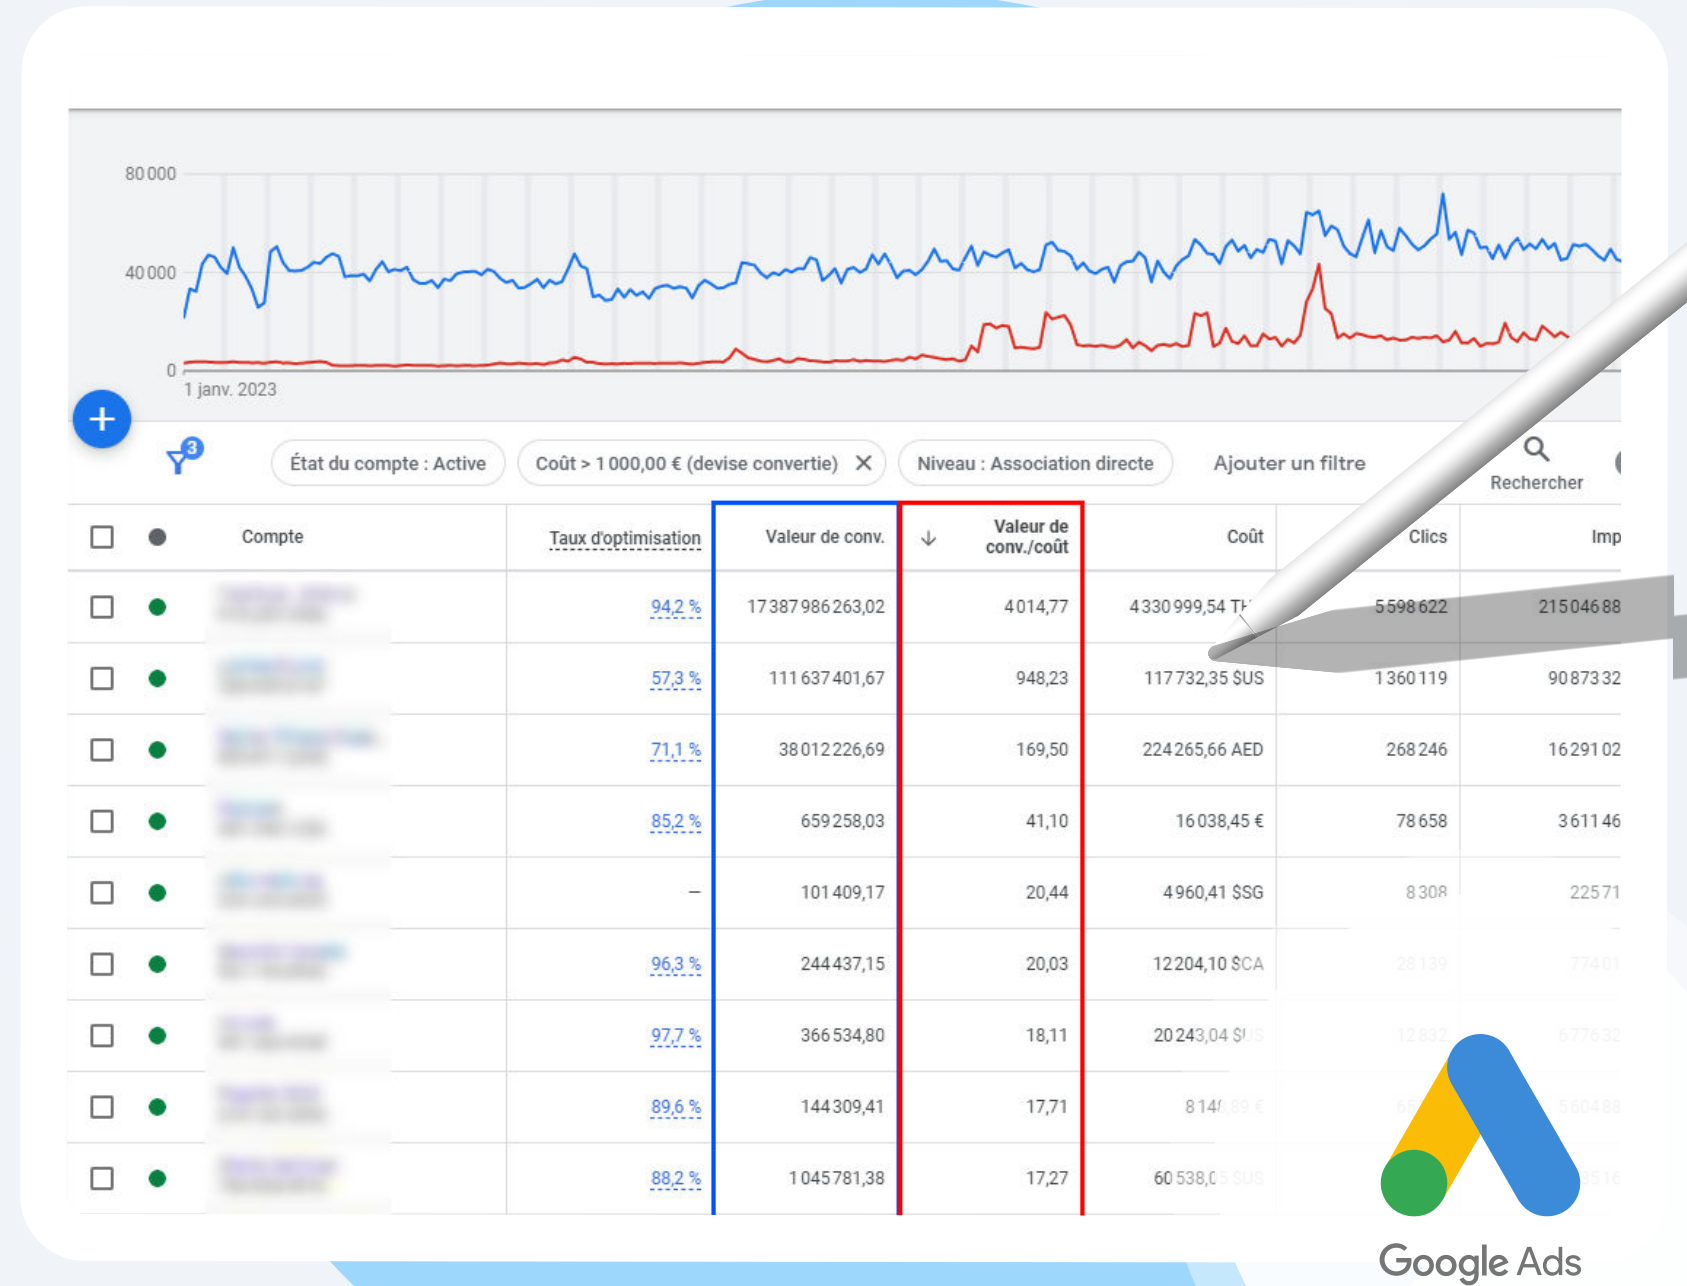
80 000
40 000
0
1 janv. 2023

État du compte : Active
Coût > 1 000,00 € (devise convertie)
Niveau : Association directe
Ajouter un filtre
Rechercher

| | | Compte | Taux d'optimisation | Valeur de conv. | Valeur de conv./coût | Coût | Clics | Imp |
|---|---|---|---|---|---|---|---|---|
| | | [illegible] | 94,2 % | 17 387 986 263,02 | 4 014,77 | 4 330 999,54 TH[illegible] | 5 598 622 | 21 504 688 |
| | | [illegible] | 57,3 % | 111 637 401,67 | 948,23 | 117 732,35 $US | 1 360 119 | 9 087 332 |
| | | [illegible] | 71,1 % | 38 012 226,69 | 169,50 | 224 265,66 AED | 268 246 | 1 629 102 |
| | | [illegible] | 85,2 % | 659 258,03 | 41,10 | 16 038,45 € | 78 658 | 361 146 |
| | | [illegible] | – | 101 409,17 | 20,44 | 4 960,41 $SG | 8 308 | 22 571 |
| | | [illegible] | 96,3 % | 244 437,15 | 20,03 | 12 204,10 $CA | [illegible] | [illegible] |
| | | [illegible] | 97,7 % | 366 534,80 | 18,11 | 20 243,04 $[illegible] | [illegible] | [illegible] |
| | | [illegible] | 89,6 % | 144 309,41 | 17,71 | 8 14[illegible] | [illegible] | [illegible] |
| | | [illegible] | 88,2 % | 1 045 781,38 | 17,27 | 60 538,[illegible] | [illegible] | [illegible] |

Google Ads